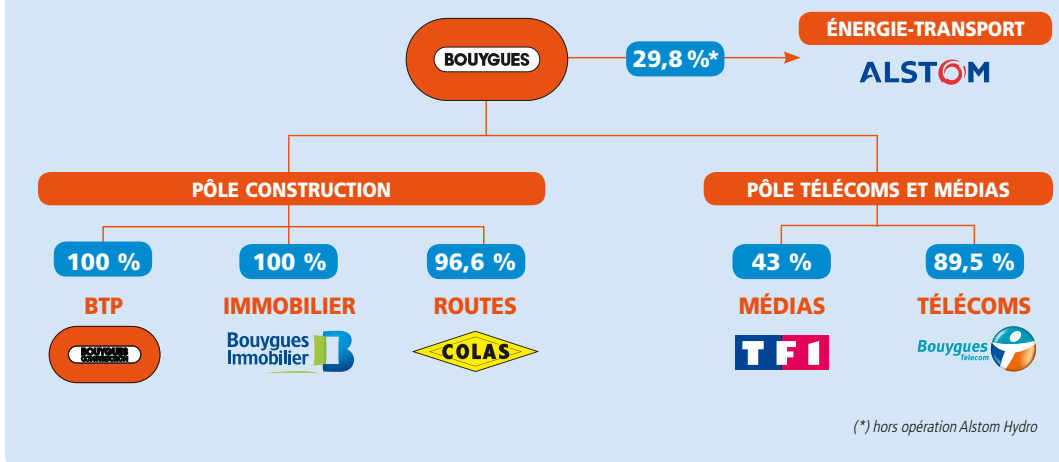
BOUYGUES

29,8 %*

ÉNERGIE-TRANSPORT

ALSTOM

PÔLE CONSTRUCTION

PÔLE TÉLÉCOMS ET MÉDIAS

100 %

BTP

BOUYGUES CONSTRUCTION

100 %

IMMOBILIER

Bouygues Immobilier

96,6 %

ROUTES

COLAS

43 %

MÉDIAS

TF1

89,5 %

TÉLÉCOMS

Bouygues Telecom

(*) hors opération Alstom Hydro